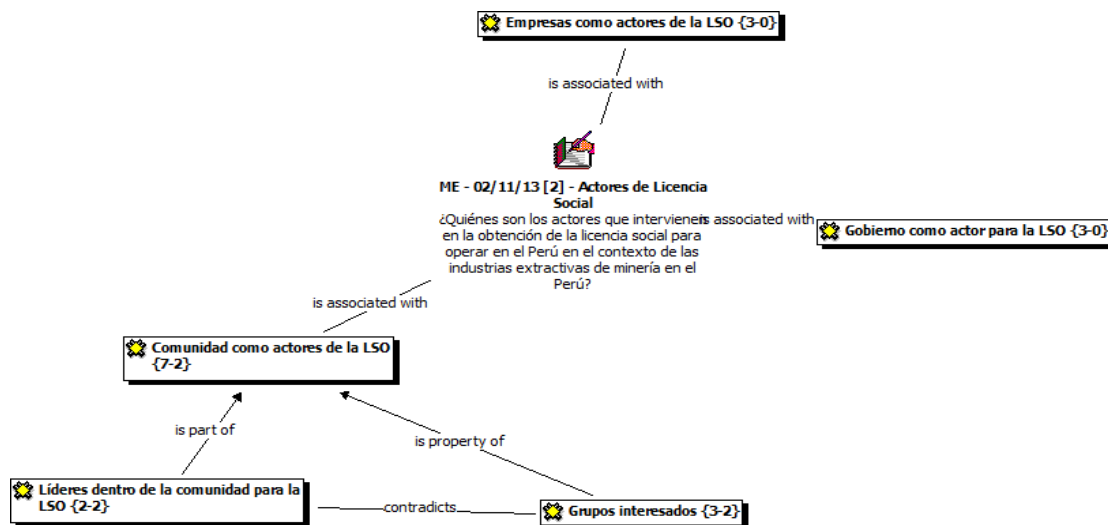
Empresas como actores de la LSO {3-0}

is associated with

ME - 02/11/13 [2] - Actores de Licencia Social

¿Quiénes son los actores que intervienen en la obtención de la licencia social para operar en el Perú en el contexto de las industrias extractivas de minería en el Perú?

is associated with

Gobierno como actor para la LSO {3-0}

is associated with

Comunidad como actores de la LSO {7-2}

is part of

is property of

Líderes dentro de la comunidad para la LSO {2-2}

contradicts

Grupos interesados {3-2}